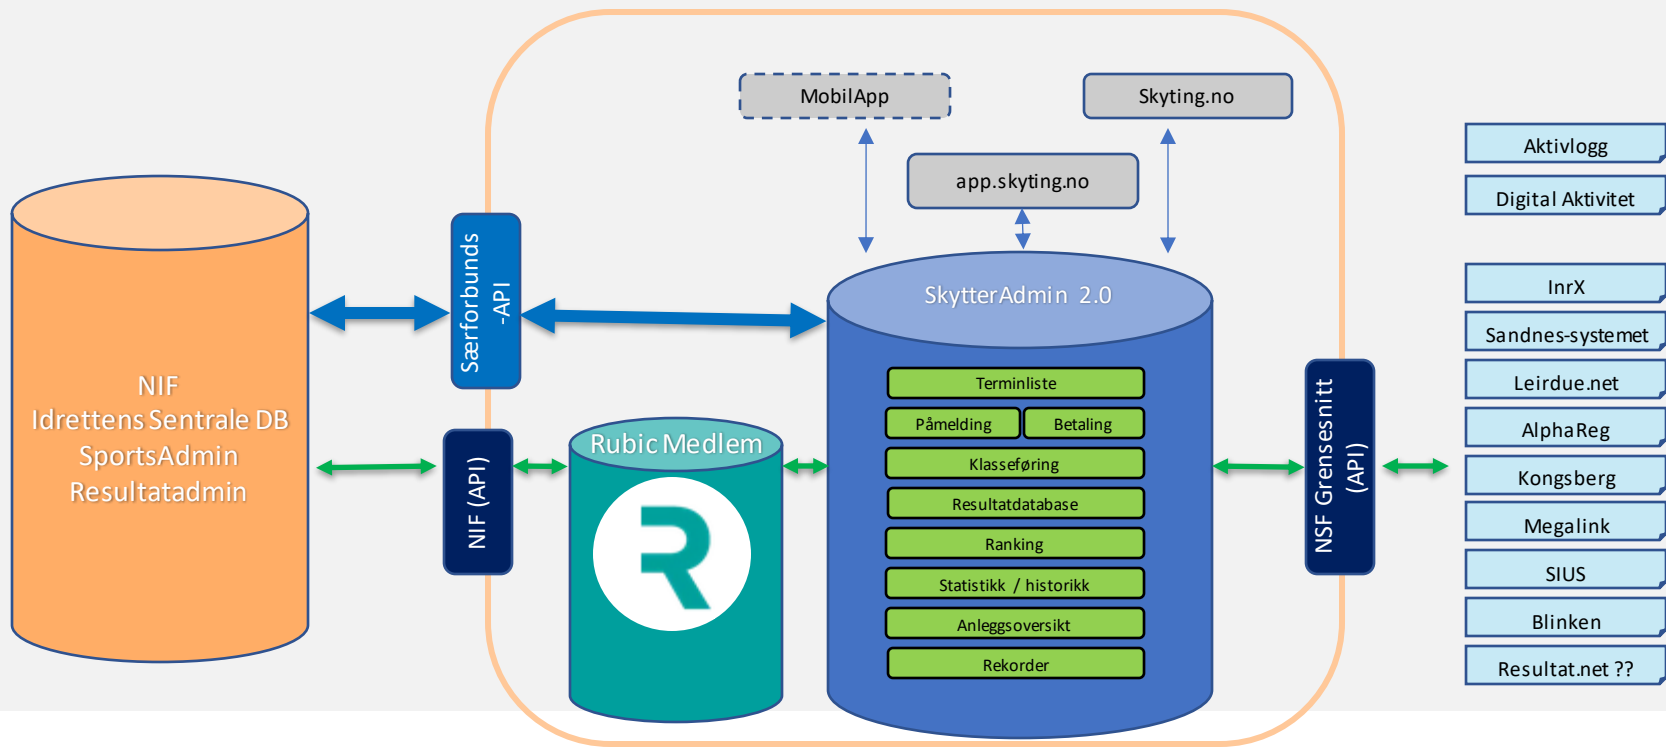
MobilApp

Skyting.no

app.skyting.no

NIF
Idrettens Sentrale DB
SportsAdmin
Resultatadmin

Særforbunds -API

NIF (API)

Rubic Medlem

SkytterAdmin 2.0

Terminliste

Påmelding

Betaling

Klasseføring

Resultatdatabase

Ranking

Statistikk / historikk

Anleggsoversikt

Rekorder

NSF Grensesnitt (API)

Aktivlogg

Digital Aktivitet

InrX

Sandnes-systemet

Leirdue.net

AlphaReg

Kongsberg

Megalink

SIUS

Blinken

Resultat.net ??